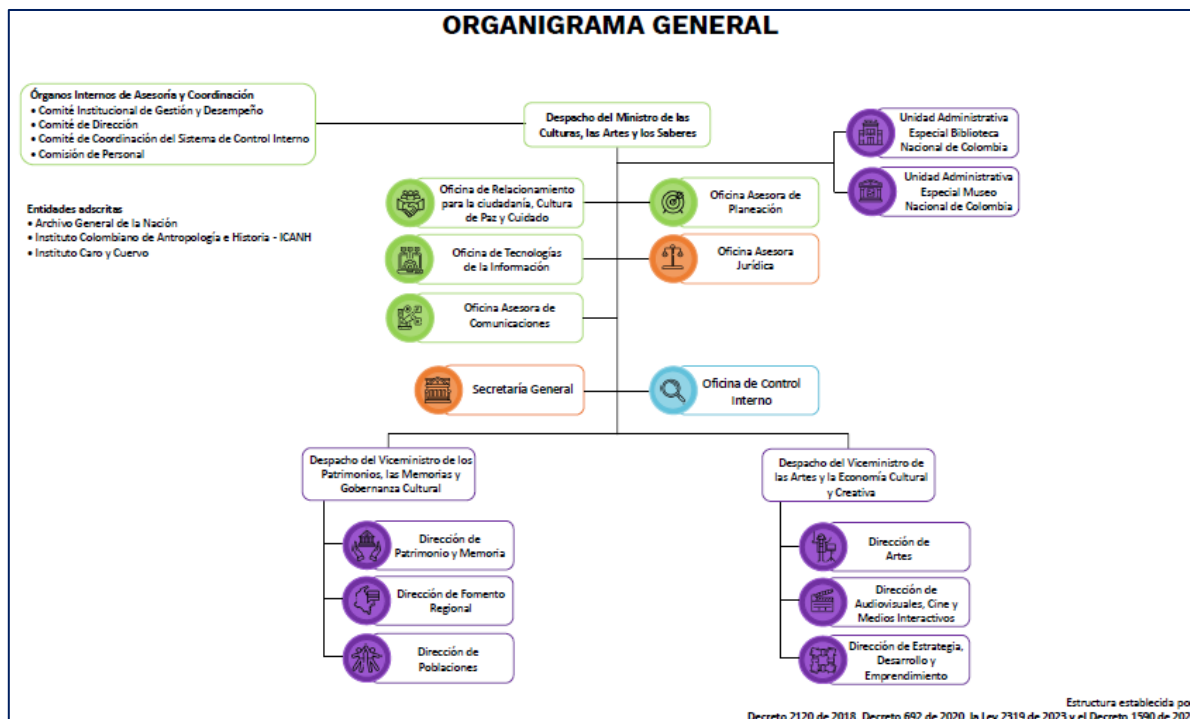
ORGANIGRAMA GENERAL

Órganos Internos de Asesoría y Coordinación
• Comité Institucional de Gestión y Desempeño
• Comité de Dirección
• Comité de Coordinación del Sistema de Control Interno
• Comisión de Personal

Despacho del Ministro de las Culturas, las Artes y los Saberes

Unidad Administrativa Especial Biblioteca Nacional de Colombia

Unidad Administrativa Especial Museo Nacional de Colombia

Entidades adscritas
• Archivo General de la Nación
• Instituto Colombiano de Antropología e Historia - ICANH
• Instituto Caro y Cuervo

Oficina de Relacionamiento para la ciudadanía, Cultura de Paz y Cuidado

Oficina Asesora de Planeación

Oficina de Tecnologías de la Información

Oficina Asesora Jurídica

Oficina Asesora de Comunicaciones

Secretaría General

Oficina de Control Interno

Despacho del Viceministro de los Patrimonios, las Memorias y Gobernanza Cultural

Despacho del Viceministro de las Artes y la Economía Cultural y Creativa

Dirección de Patrimonio y Memoria

Dirección de Fomento Regional

Dirección de Poblaciones

Dirección de Artes

Dirección de Audiovisuales, Cine y Medios Interactivos

Dirección de Estrategia, Desarrollo y Emprendimiento

Estructura establecida po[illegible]
Decreto 2120 de 2018, Decreto 692 de 2020, la Ley 2319 de 2023 y el Decreto 1590 de 202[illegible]